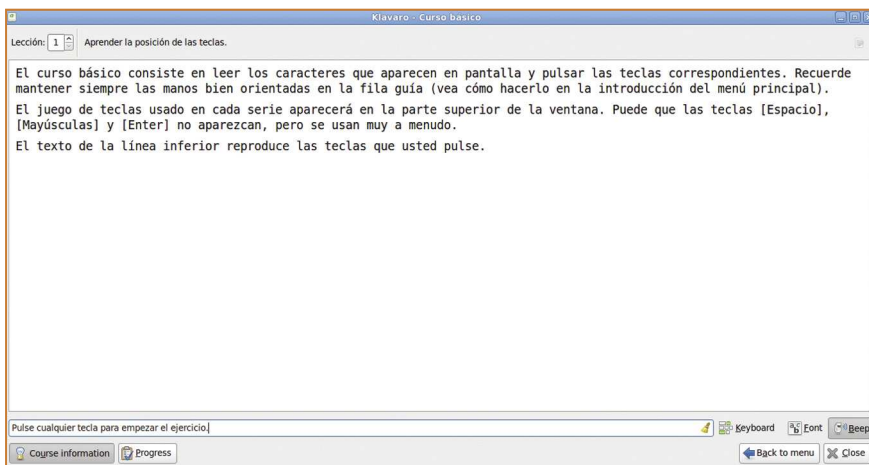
Klavaro - Curso básico

Lección: 1 Aprender la posición de las teclas.

El curso básico consiste en leer los caracteres que aparecen en pantalla y pulsar las teclas correspondientes. Recuerde mantener siempre las manos bien orientadas en la fila guía (vea cómo hacerlo en la introducción del menú principal).

El juego de teclas usado en cada serie aparecerá en la parte superior de la ventana. Puede que las teclas [Espacio], [Mayúsculas] y [Enter] no aparezcan, pero se usan muy a menudo.

El texto de la línea inferior reproduce las teclas que usted pulse.

Pulse cualquier tecla para empezar el ejercicio.

Keyboard Font Beep

Course information Progress Back to menu Close